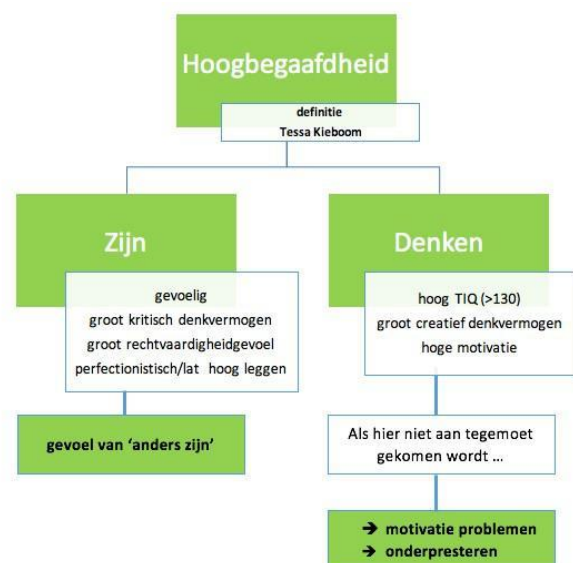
Hoogbegaafdheid

definitie
Tessa Kieboom

Zijn

gevoelig
groot kritisch denkvermogen
groot rechtvaardigheidgevoel
perfectionistisch/lat hoog leggen

gevoel van 'anders zijn'

Denken

hoog TIQ (>130)
groot creatief denkvermogen
hoge motivatie

Als hier niet aan tegemoet gekomen wordt ...

→ motivatie problemen
→ onderpresteren